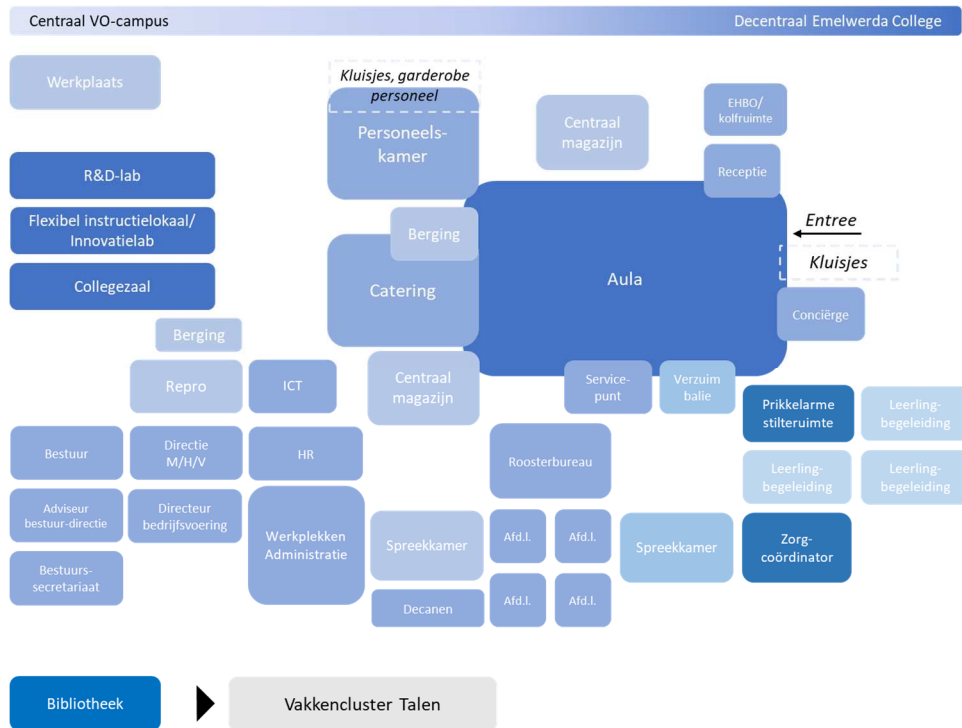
Centraal VO-campus

Decentraal Emelwerda College

Werkplaats

R&D-lab

Flexibel instructielokaal/ Innovatielab

Collegezaal

Kluisjes, garderobe personeel

Personeelskamer

Berging

Catering

Centraal magazijn

EHBO/ kolfruimte

Receptie

Aula

Entree

Kluisjes

Conciërge

Berging

Repro

ICT

Centraal magazijn

Service-punt

Verzuim balie

Prikkelarme stilteruimte

Leerling-begeleiding

Leerling-begeleiding

Leerling-begeleiding

Bestuur

Directie M/H/V

HR

Roosterbureau

Adviseur bestuur-directie

Directeur bedrijfsvoering

Werkplekken Administratie

Spreekkamer

Afd.l.

Afd.l.

Spreekkamer

Zorg-coördinator

Bestuurs-secretariaat

Decanen

Afd.l.

Afd.l.

Bibliotheek

Vakkencluster Talen